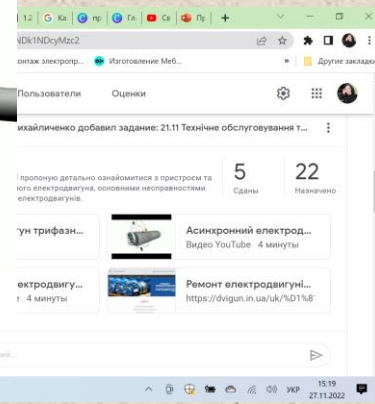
1.2 | Ка | пр | Гл | Св | Пр | +

NDk1NDcyMzc2

онтаж електропр... Изготовление Меб... Другие закладк

Пользователи Оценки

ихайличенко добавил задание: 21.11 Технічне обслуговування т...

пропоную детально ознайомитися з пристроєм та ого електродвигуна, основними несправностями електродвигунів.

5
Сданы

22
Назначено

гун трифазн...

Асинхронний електрод...
Видео YouTube 4 минуты

ектродвигу...
4 минуты

Ремонт електродвигуні...
https://dvigun.in.ua/uk/%D1%8

УКР 15:19 27.11.2022